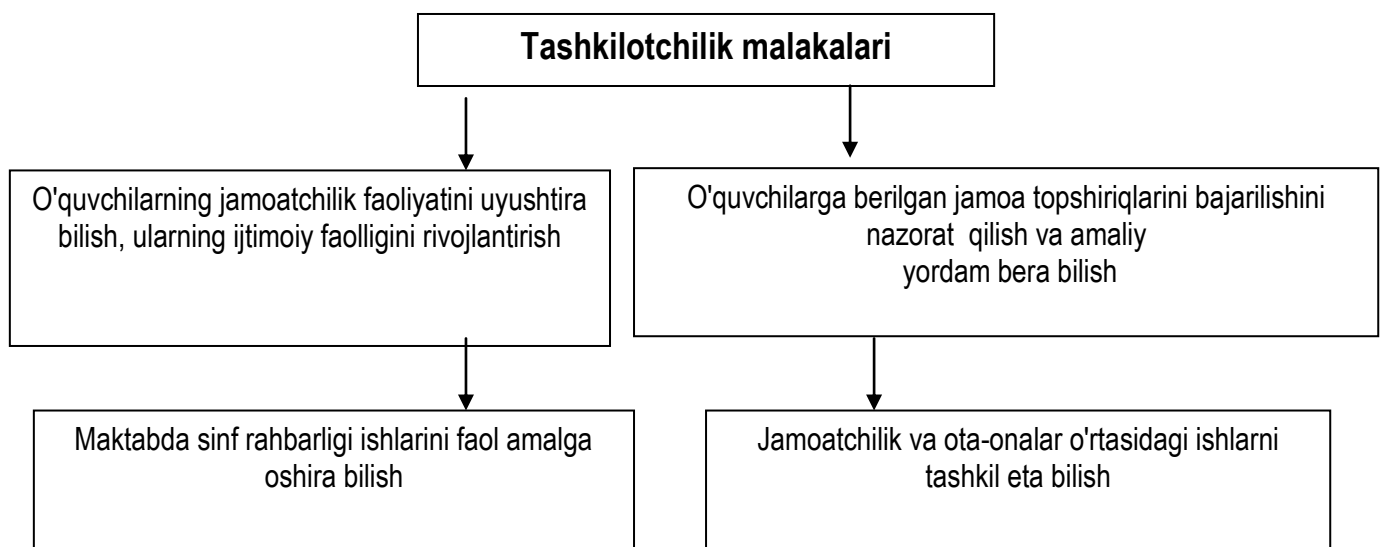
Tashkilotchilik malakalari

O'quvchilarning jamoatchilik faoliyatini uyushtira bilish, ularning ijtimoiy faolligini rivojlantirish

O'quvchilarga berilgan jamoa topshiriqlarini bajarilishini nazorat qilish va amaliy yordam bera bilish

Maktabda sinf rahbarligi ishlarini faol amalga oshira bilish

Jamoatchilik va ota-onalar o'rtasidagi ishlarni tashkil eta bilish